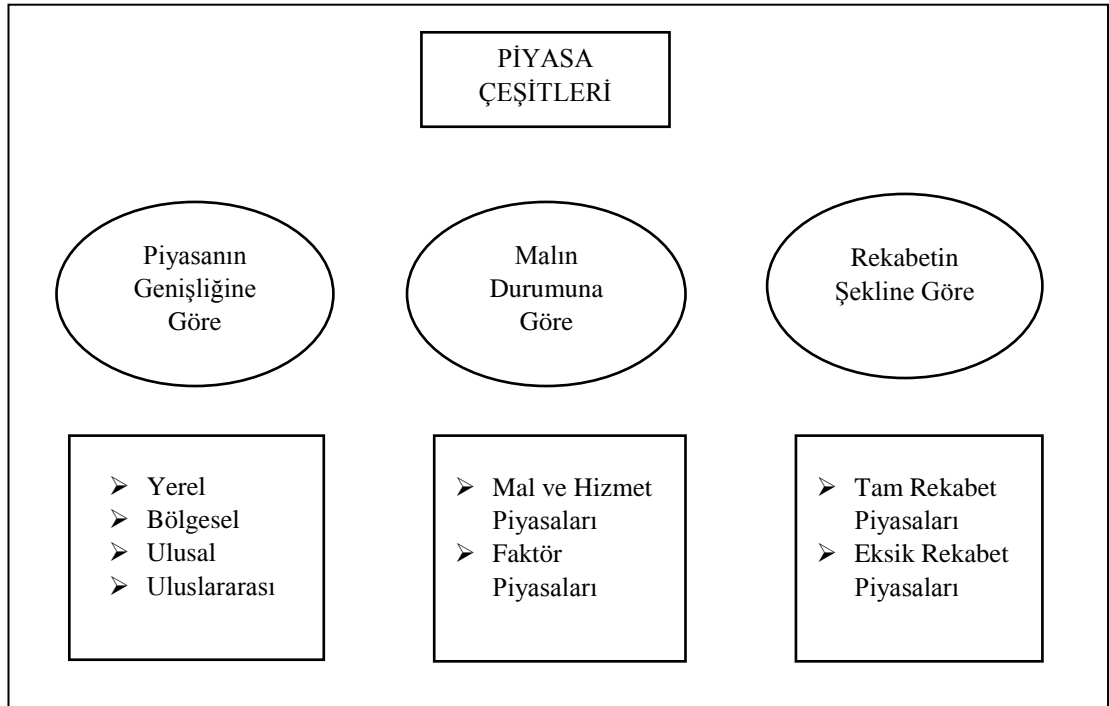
PİYASA ÇEŞİTLERİ

Piyasanın Genişliğine Göre

Malın Durumuna Göre

Rekabetin Şekline Göre

➢ Yerel
➢ Bölgesel
➢ Ulusal
➢ Uluslararası

➢ Mal ve Hizmet Piyasaları
➢ Faktör Piyasaları

➢ Tam Rekabet Piyasaları
➢ Eksik Rekabet Piyasaları